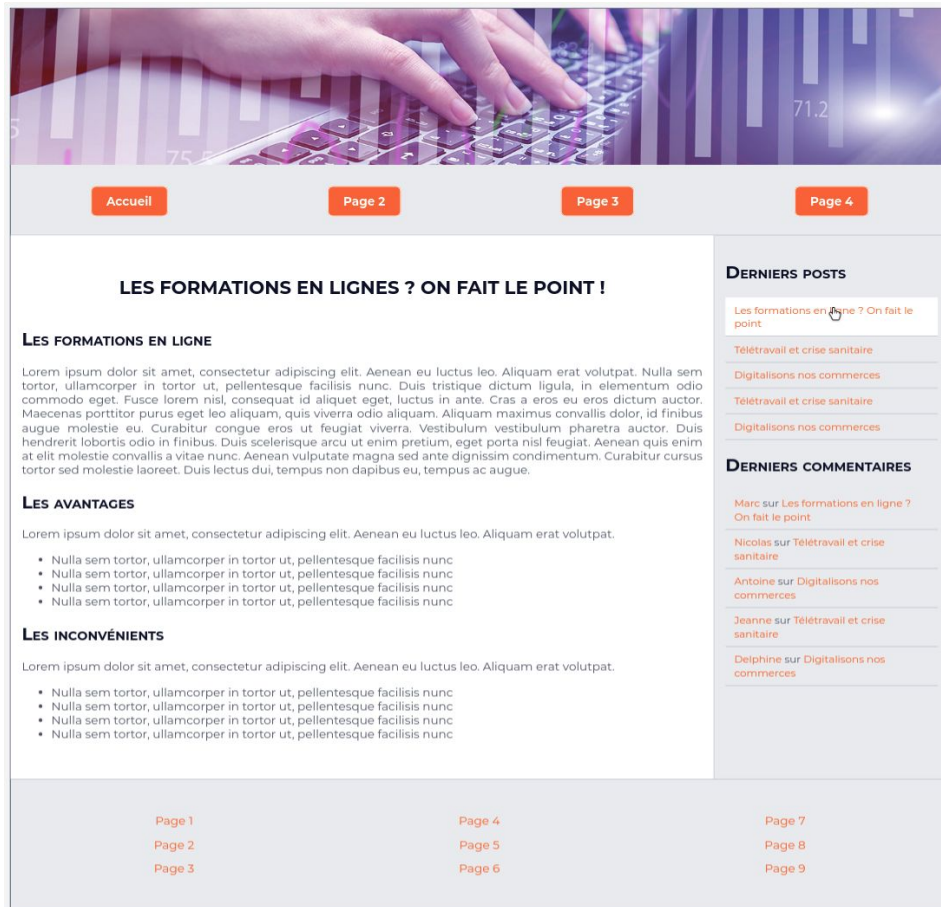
71.2

Accueil Page 2 Page 3 Page 4

LES FORMATIONS EN LIGNES ? ON FAIT LE POINT !

LES FORMATIONS EN LIGNE

Lorem ipsum dolor sit amet, consectetur adipiscing elit. Aenean eu luctus leo. Aliquam erat volutpat. Nulla sem tortor, ullamcorper in tortor ut, pellentesque facilisis nunc. Duis tristique dictum ligula, in elementum odio commodo eget. Fusce lorem nisl, consequat id aliquet eget, luctus in ante. Cras a eros eu eros dictum auctor. Maecenas porttitor purus eget leo aliquam, quis viverra odio aliquam. Aliquam maximus convallis dolor, id finibus augue molestie eu. Curabitur congue eros ut feugiat viverra. Vestibulum vestibulum pharetra auctor. Duis hendrerit lobortis odio in finibus. Duis scelerisque arcu ut enim pretium, eget porta nisl feugiat. Aenean quis enim at elit molestie convallis a vitae nunc. Aenean vulputate magna sed ante dignissim condimentum. Curabitur cursus tortor sed molestie laoreet. Duis lectus dui, tempus non dapibus eu, tempus ac augue.

LES AVANTAGES

Lorem ipsum dolor sit amet, consectetur adipiscing elit. Aenean eu luctus leo. Aliquam erat volutpat.

- Nulla sem tortor, ullamcorper in tortor ut, pellentesque facilisis nunc
- Nulla sem tortor, ullamcorper in tortor ut, pellentesque facilisis nunc
- Nulla sem tortor, ullamcorper in tortor ut, pellentesque facilisis nunc
- Nulla sem tortor, ullamcorper in tortor ut, pellentesque facilisis nunc

LES INCONVÉNIENTS

Lorem ipsum dolor sit amet, consectetur adipiscing elit. Aenean eu luctus leo. Aliquam erat volutpat.

- Nulla sem tortor, ullamcorper in tortor ut, pellentesque facilisis nunc
- Nulla sem tortor, ullamcorper in tortor ut, pellentesque facilisis nunc
- Nulla sem tortor, ullamcorper in tortor ut, pellentesque facilisis nunc
- Nulla sem tortor, ullamcorper in tortor ut, pellentesque facilisis nunc

DERNIERS POSTS

Les formations en ligne ? On fait le point
Télétravail et crise sanitaire
Digitalisons nos commerces
Télétravail et crise sanitaire
Digitalisons nos commerces

DERNIERS COMMENTAIRES

Marc sur Les formations en ligne ? On fait le point
Nicolas sur Télétravail et crise sanitaire
Antoine sur Digitalisons nos commerces
Jeanne sur Télétravail et crise sanitaire
Delphine sur Digitalisons nos commerces

Page 1
Page 2
Page 3

Page 4
Page 5
Page 6

Page 7
Page 8
Page 9